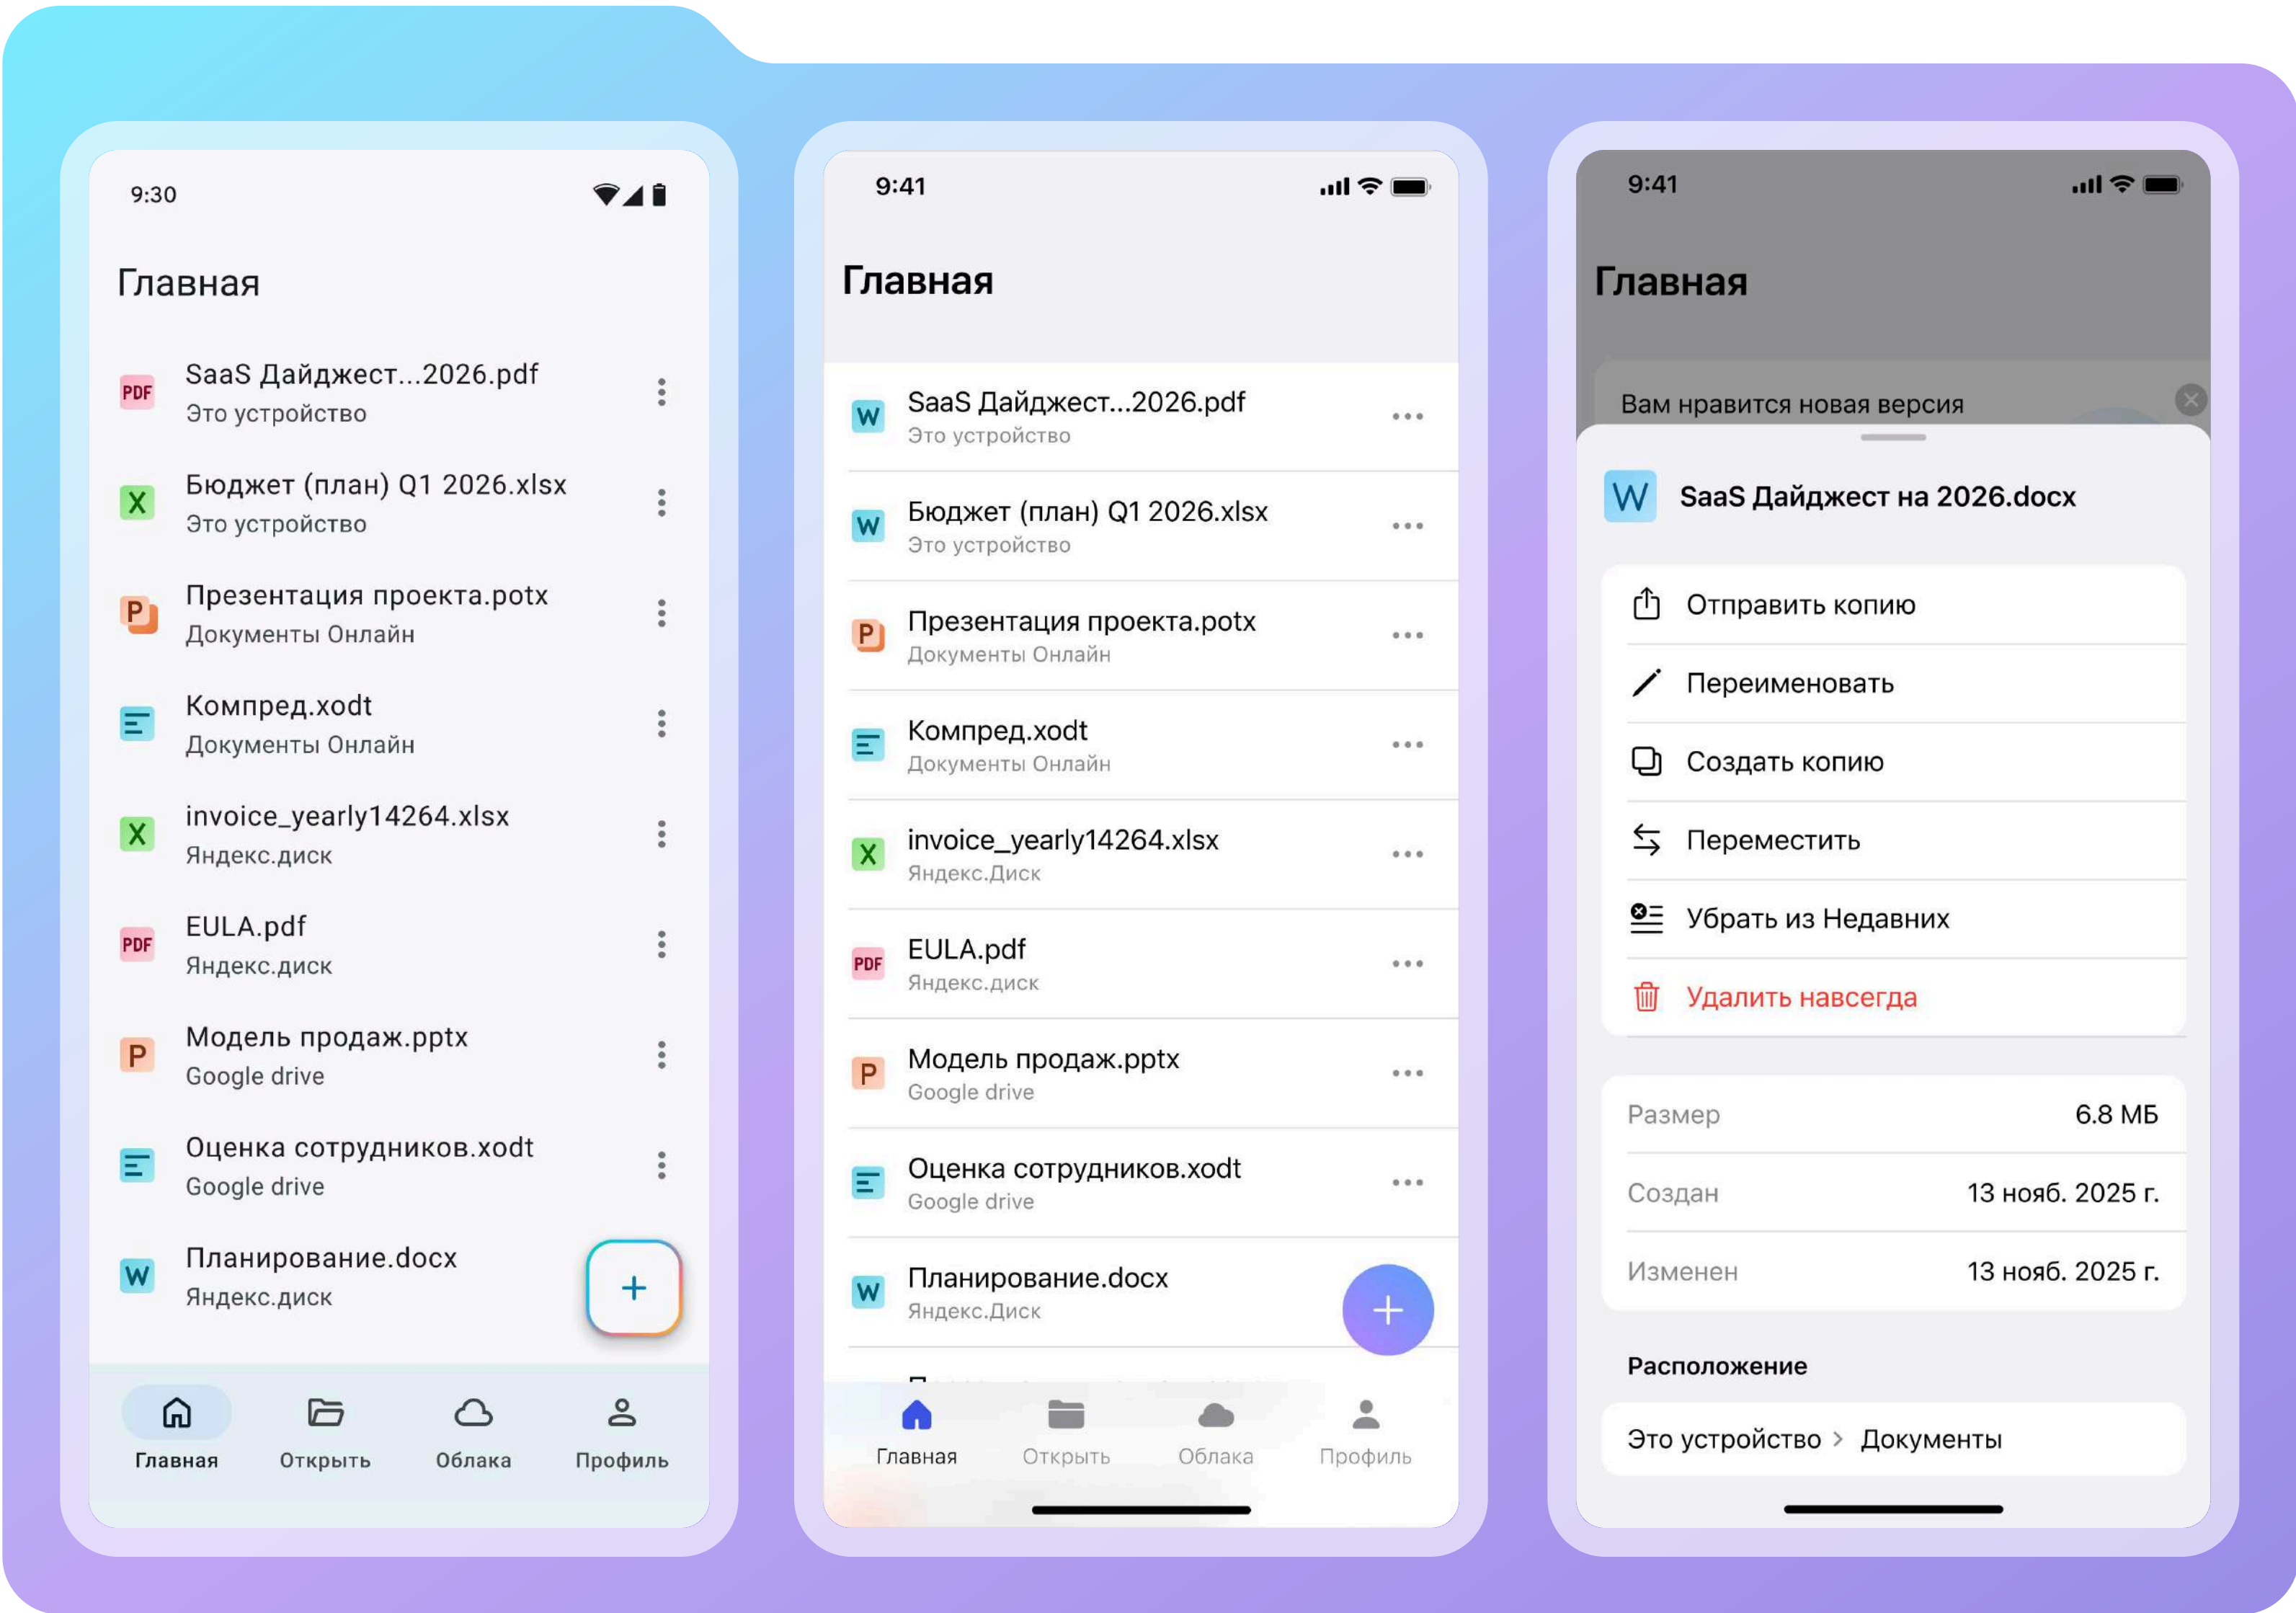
9:30

Главная

PDF SaaS Дайджест...2026.pdf
Это устройство

X Бюджет (план) Q1 2026.xlsx
Это устройство

P Презентация проекта.potx
Документы Онлайн

Компред.xodt
Документы Онлайн

X invoice_yearly14264.xlsx
Яндекс.диск

PDF EULA.pdf
Яндекс.диск

P Модель продаж.pptx
Google drive

Оценка сотрудников.xodt
Google drive

W Планирование.docx
Яндекс.диск

+

Главная Открыть Облака Профиль

9:41

Главная

W SaaS Дайджест...2026.pdf
Это устройство

W Бюджет (план) Q1 2026.xlsx
Это устройство

P Презентация проекта.potx
Документы Онлайн

Компред.xodt
Документы Онлайн

X invoice_yearly14264.xlsx
Яндекс.Диск

PDF EULA.pdf
Яндекс.диск

P Модель продаж.pptx
Google drive

Оценка сотрудников.xodt
Google drive

W Планирование.docx
Яндекс.Диск

+

Главная Открыть Облака Профиль

9:41

Главная

Вам нравится новая версия

W SaaS Дайджест на 2026.docx

Отправить копию
Переименовать
Создать копию
Переместить
Убрать из Недавних
Удалить навсегда

| Размер | 6.8 МБ |
|---|---|
| Создан | 13 нояб. 2025 г. |
| Изменен | 13 нояб. 2025 г. |

Расположение

Это устройство > Документы